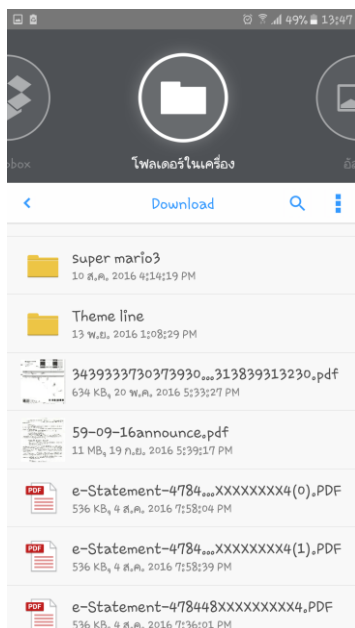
49% 13:47

box

โฟลเดอร์ในเครื่อง

อั

Download

super mario3
10 ส.ค. 2016 4:14:19 PM

Theme line
13 พ.ย. 2016 1:08:29 PM

3439333730373930...313839313230.pdf
634 KB, 20 พ.ค. 2016 5:33:27 PM

59-09-16announce.pdf
11 MB, 19 ก.ย. 2016 5:39:17 PM

PDF
e-Statement-4784...XXXXXXXX4(0).PDF
536 KB, 4 ส.ค. 2016 7:58:04 PM

PDF
e-Statement-4784...XXXXXXXX4(1).PDF
536 KB, 4 ส.ค. 2016 7:58:39 PM

PDF
e-Statement-478448XXXXXXXXX4.PDF
536 KB, 4 ส.ค. 2016 7:36:01 PM